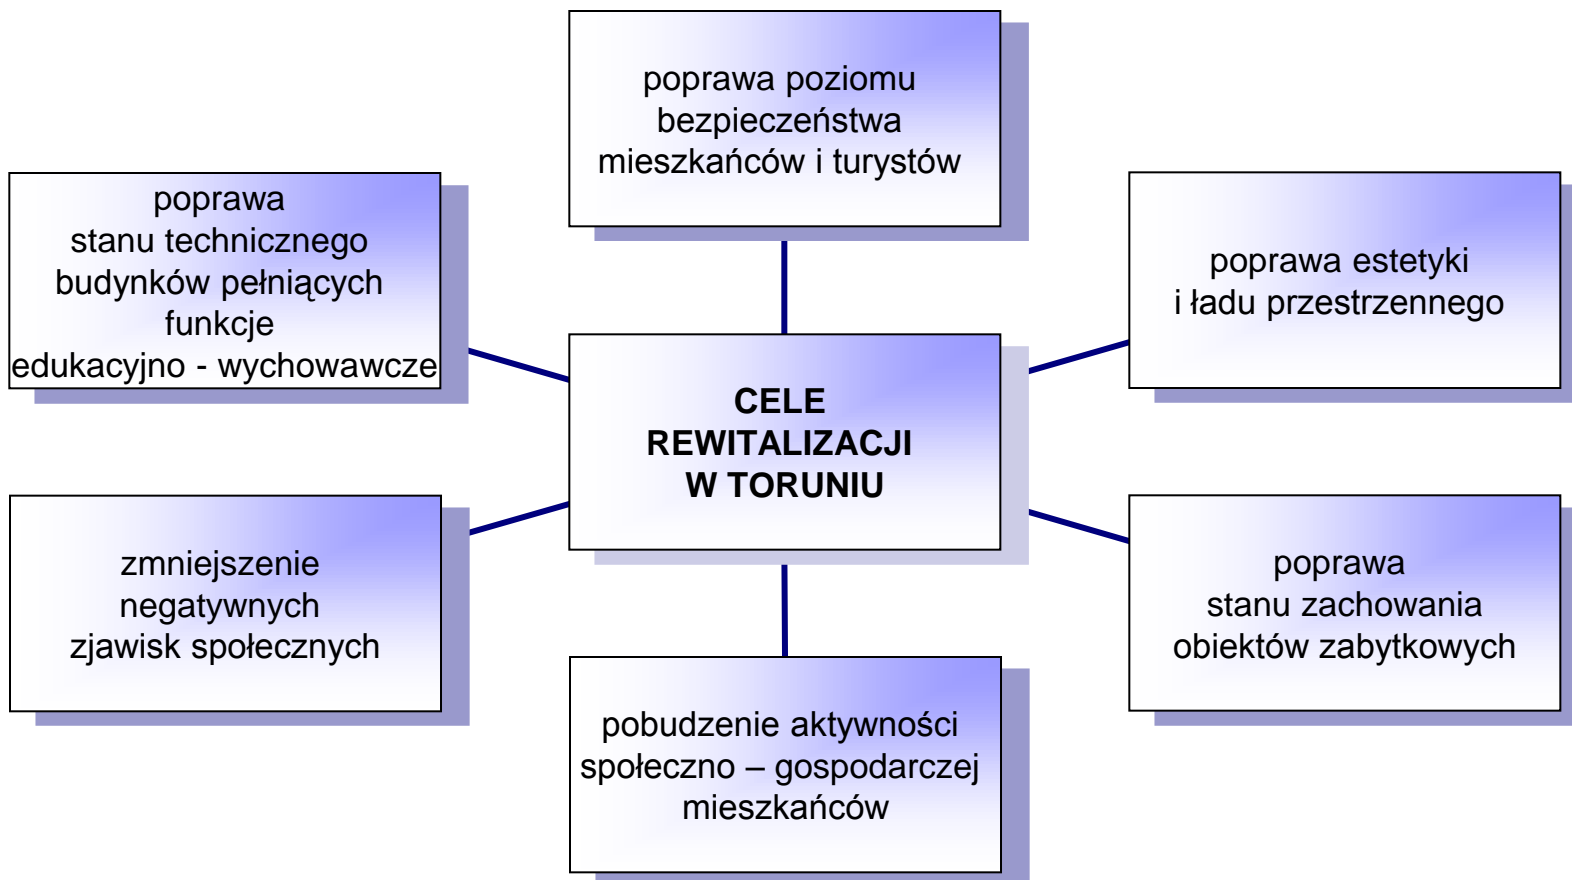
poprawa poziomu bezpieczeństwa mieszkańców i turystów

poprawa stanu technicznego budynków pełniących funkcje edukacyjno - wychowawcze

poprawa estetyki i ładu przestrzennego

CELE REWITALIZACJI W TORUNIU

zmniejszenie negatywnych zjawisk społecznych

poprawa stanu zachowania obiektów zabytkowych

pobudzenie aktywności społeczno – gospodarczej mieszkańców